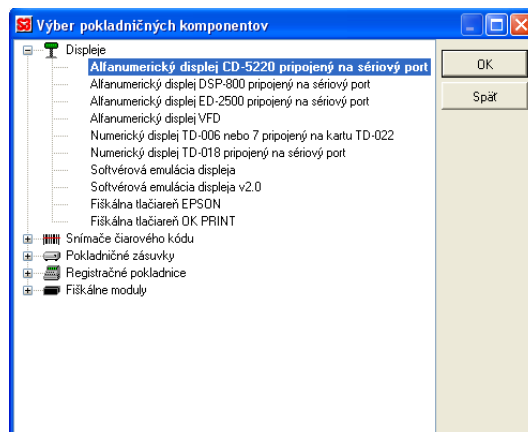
Výber pokladničných komponentov

Displeje
Alfanumerický displej CD-5220 pripojený na sériový port
Alfanumerický displej DSP-800 pripojený na sériový port
Alfanumerický displej ED-2500 pripojený na sériový port
Alfanumerický displej VFD
Numerický displej TD-006 nebo 7 pripojený na kartu TD-022
Numerický displej TD-018 pripojený na sériový port
Softvérová emulácia displeja
Softvérová emulácia displeja v2.0
Fiškálna tlačiareň EPSON
Fiškálna tlačiareň OK PRINT
Snímače čiarového kódu
Pokladničné zásuvky
Registračné pokladnice
Fiškálne moduly

OK
Späť